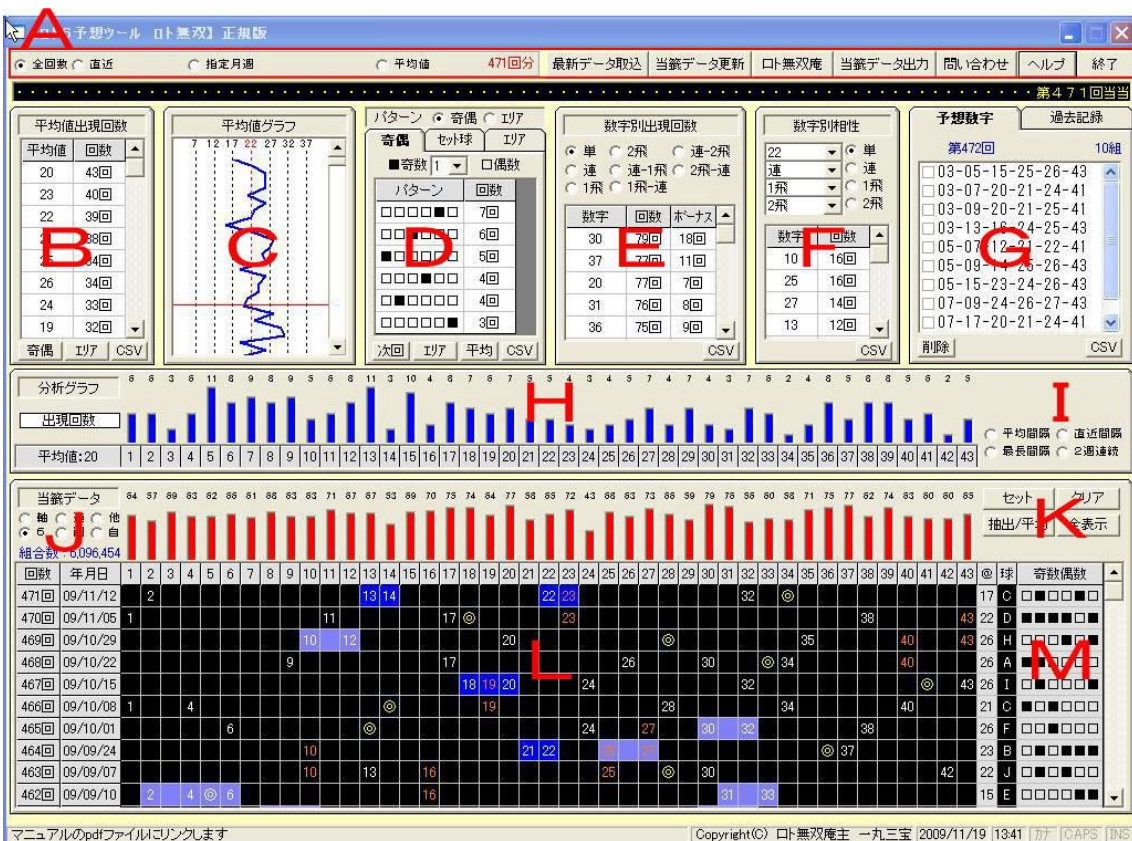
A
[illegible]予想ツール ロト無双】正規版

全回数 直近 指定月週 平均値 471回分 最新データ取込 当籤データ更新 ロト無双庵 当籤データ出力 問い合わせ ヘルプ 終了

第471回当当

平均値出現回数

| 平均値 | 回数 |
|---|---|
| 20 | 43回 |
| 23 | 40回 |
| 22 | 39回 |
| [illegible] | 38回 |
| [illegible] | 34回 |
| 26 | 34回 |
| 24 | 33回 |
| 19 | 32回 |

寄偶 エリア CSV

B

平均値グラフ
7 12 17 22 27 32 37

C

パターン 寄偶 エリア
寄偶 セット球 エリア
■寄数 1 □偶数

| パターン | 回数 |
|---|---|
| □□□□■□ | 7回 |
| □□□□□□ | 6回 |
| ■□□□□□ | 5回 |
| □□□■□□ | 4回 |
| □■□□□□ | 4回 |
| □□□□□■ | 3回 |

D

次回 エリア 平均 CSV

数字別出現回数
単 2飛 連-2飛
連 連-1飛 2飛-連
1飛 1飛-連

| 数字 | 回数 | ボーナス |
|---|---|---|
| 30 | 79回 | 18回 |
| 37 | 77回 | 11回 |
| 20 | 77回 | 7回 |
| 31 | 76回 | 8回 |
| 36 | 75回 | 9回 |

E

CSV

数字別相性
22 単
連 連
1飛 1飛
2飛 2飛

| 数字 | 回数 |
|---|---|
| 10 | 16回 |
| 25 | 16回 |
| 27 | 14回 |
| 13 | 12回 |

F

CSV

予想数字 過去記録
第472回 10組
03-05-15-25-26-43
03-07-20-21-24-41
03-09-20-21-25-41
03-13-16-24-25-43
05-07-12-21-22-41
05-09-14-25-26-43
05-15-23-24-26-43
07-09-24-26-27-43
07-17-20-21-24-41

G

削除 CSV

分析グラフ
出現回数
平均値:20
1 2 3 4 5 6 7 8 9 10 11 12 13 14 15 16 17 18 19 20 21 22 23 24 25 26 27 28 29 30 31 32 33 34 35 36 37 38 39 40 41 42 43

H

I
平均間隔 直近間隔
最長間隔 2週連続

当籤データ
軸 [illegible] 他
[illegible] 自
組合数:6,096,454

J

セット クリア
抽出/平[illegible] 全表示

K

| 回数 | 年月日 |
|---|---|
| 471回 | 09/11/12 |
| 470回 | 09/11/05 |
| 469回 | 09/10/29 |
| 468回 | 09/10/22 |
| 467回 | 09/10/15 |
| 466回 | 09/10/08 |
| 465回 | 09/10/01 |
| 464回 | 09/09/24 |
| 463回 | 09/09/07 |
| 462回 | 09/09/10 |

@ 球 寄数偶数

L

M

マニュアルのpdfファイルにリンクします
Copyright(C) ロト無双庵主 一丸三宝 2009/11/19 13:41 カナ CAPS INS